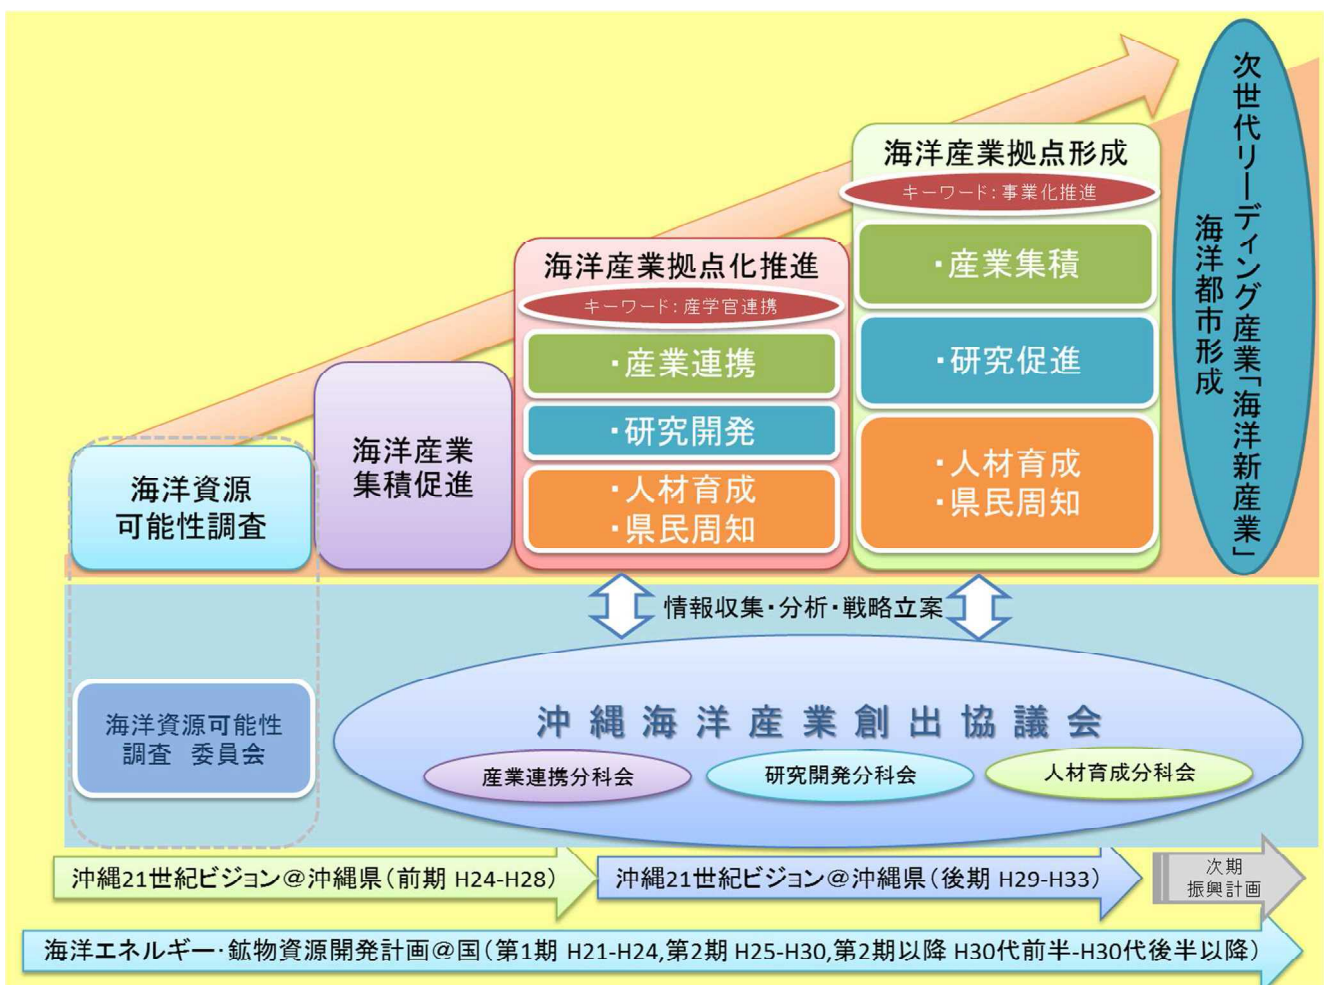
次世代リーディング産業「海洋新産業」
海洋都市形成

海洋資源
可能性調査

海洋産業
集積促進

海洋産業拠点化推進
キーワード：産学官連携
・産業連携
・研究開発
・人材育成
・県民周知

海洋産業拠点形成
キーワード：事業化推進
・産業集積
・研究促進
・人材育成
・県民周知

情報収集・分析・戦略立案

海洋資源可能性
調査　委員会

沖縄海洋産業創出協議会
産業連携分科会
研究開発分科会
人材育成分科会

沖縄21世紀ビジョン＠沖縄県（前期 H24-H28）
沖縄21世紀ビジョン＠沖縄県（後期 H29-H33）
次期
振興計画

海洋エネルギー・鉱物資源開発計画＠国（第1期 H21-H24,第2期 H25-H30,第2期以降 H30代前半-H30代後半以降）